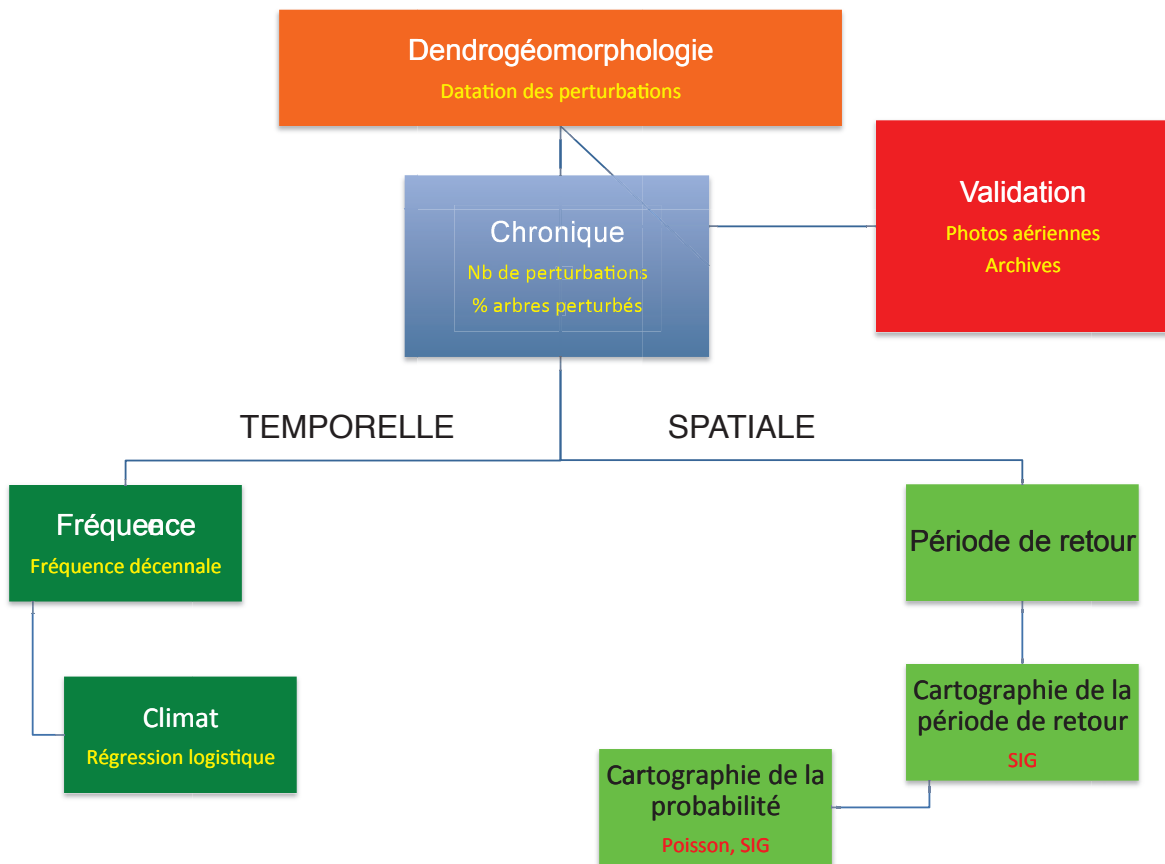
Dendrogéomorphologie
Datation des perturbations

Validation
Photos aériennes
Archives

Chronique
Nb de perturbations
% arbres perturbés

TEMPORELLE

SPATIALE

Fréquence
Fréquence décennale

Période de retour

Climat
Régression logistique

Cartographie de la période de retour
SIG

Cartographie de la probabilité
Poisson, SIG